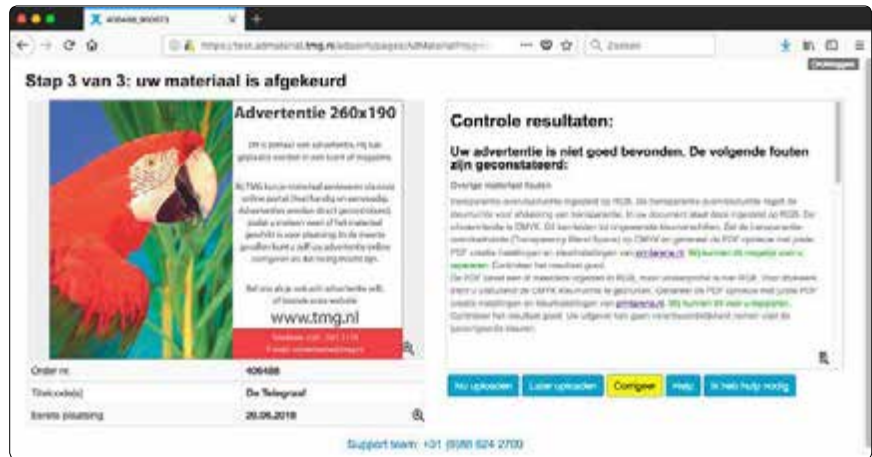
406488_900073

https://test.admaterial.tmg.nl/adportal/pages/AdMaterial?...

Zoeken

Stap 3 van 3: uw materiaal is afgekeurd

Advertentie 260x190

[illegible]

www.tmg.nl

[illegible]

| Order nr. | 406488 |
|---|---|
| Titelcode(s) | De Telegraaf |
| Eerste plaatsing | 20.06.2018 |

Controle resultaten:

Uw advertentie is niet goed bevonden. De volgende fouten zijn geconstateerd:

Overige materiaal fouten

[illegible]

Nu uploaden | Later uploaden | Corrigeer | Help | Ik heb hulp nodig

Support team: +31 (0)88 824 2700